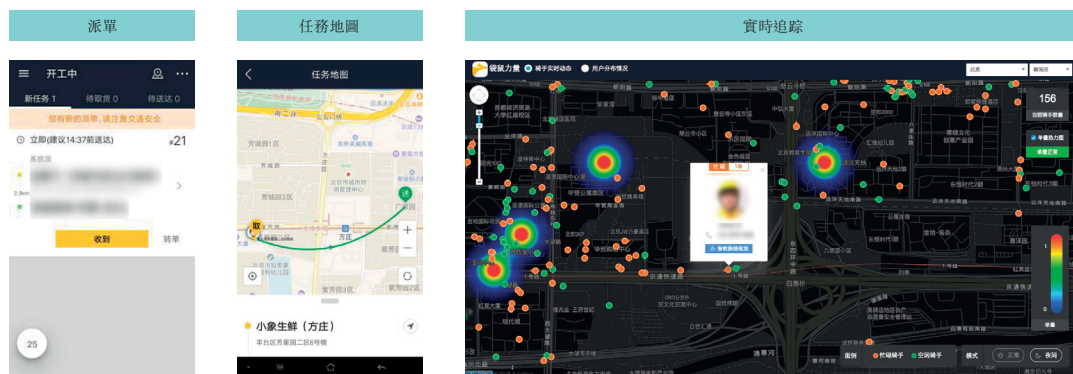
派單

开工中

新任务 1　待取货 0　待送达 0

您有新的派单，请注意交通安全

立即(建议14:37前送达)　¥21

收到　转单

25

任務地圖

任务地图

取

方庄

小象生鲜（方庄）

丰台区芳星园二区6号楼

實時追踪

袋鼠力量　骑手实时动态　用户分布情况

北京　朝阳区

156

当前骑手数量

单量热力图

单量订单

智能路线规划

1

0

单量

图例　忙碌骑手　空闲骑手

模式　正常　夜间